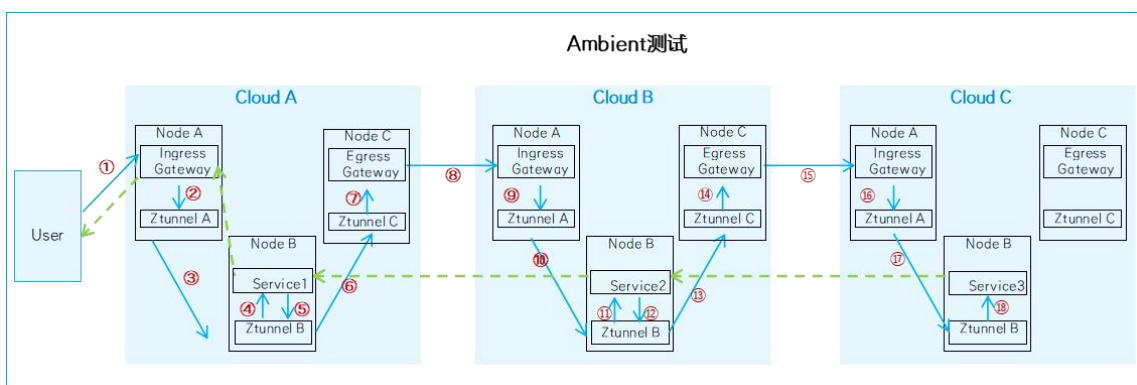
Ambient测试

Cloud A

Node A
Ingress Gateway
②
Ztunnel A

Node C
Egress Gateway
⑦
Ztunnel C

Node B
Service1
④ ⑤
Ztunnel B

User
①
③
⑥
⑧

Cloud B

Node A
Ingress Gateway
⑨
Ztunnel A

Node C
Egress Gateway
⑭
Ztunnel C

Node B
Service2
⑪ ⑫
Ztunnel B

⑩
⑬
⑮

Cloud C

Node A
Ingress Gateway
⑯
Ztunnel A

Node C
Egress Gateway
Ztunnel C

Node B
Service3
⑱
Ztunnel B

⑰